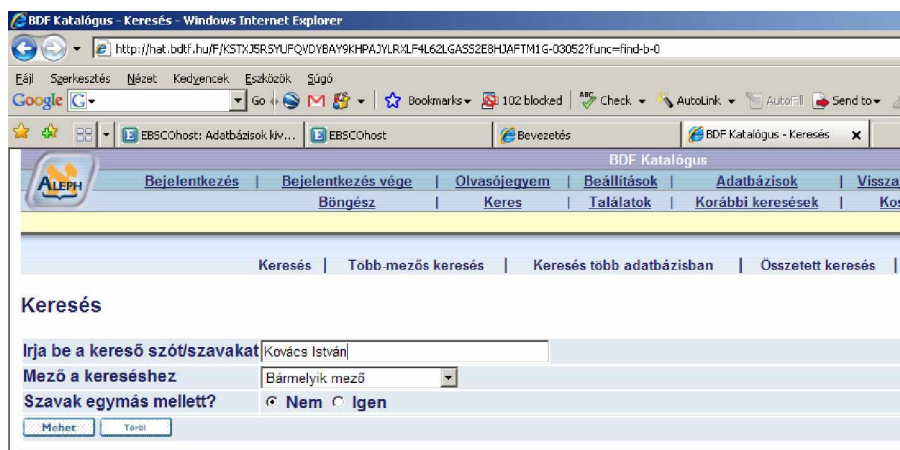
BDF Katalógus - Keresés - Windows Internet Explorer

http://hat.bdtf.hu/F/KSTXJ5R5YUFQVDYBAY9KHPAJYLRXLF4L62LGASS2E8HJAFTM1G-03052?func=find-b-0

Fájl Szerkesztés Nézet Kedvencek Eszközök Súgó

Google G Go Bookmarks 102 blocked Check AutoLink AutoFill Send to

EBSCOhost: Adatbázisok kiv... EBSCOhost Bevezetés BDF Katalógus - Keresés

ALEPH

BDF Katalógus

Bejelentkezés | Bejelentkezés vége | Olvasójegyem | Beállítások | Adatbázisok | Vissza

Böngész | Keres | Találatok | Korábbi keresések | Ko

Keresés | Több-mezős keresés | Keresés több adatbázisban | Összetett keresés |

Keresés

Irja be a kereső szót/szavakat Kovács István

Mező a kereséshez Bármelyik mező

Szavak egymás mellett? Nem Igen

Mehet Töröl